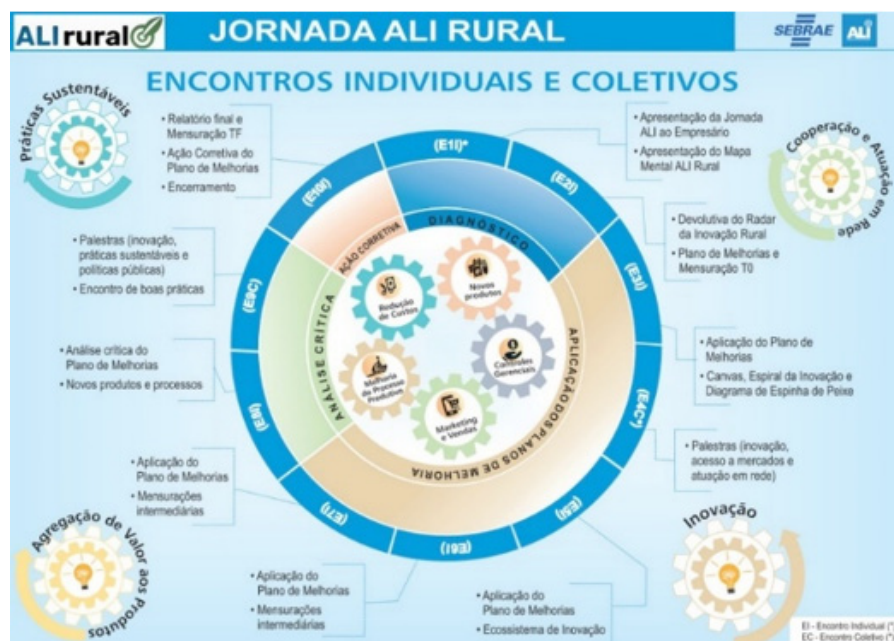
ALI rural

JORNADA ALI RURAL

SEBRAE ALI

ENCONTROS INDIVIDUAIS E COLETIVOS

Práticas Sustentáveis

• Relatório final e Mensuração TF
• Ação Corretiva do Plano de Melhorias
• Encerramento

• Apresentação da Jornada ALI ao Empresário
• Apresentação do Mapa Mental ALI Rural

Cooperação e Atuação em Rede

(E1I)*

(E2I)

(E10I)

• Devolutiva do Radar da Inovação Rural
• Plano de Melhorias e Mensuração T0

DIAGNÓSTICO

AÇÃO CORRETIVA

• Palestras (inovação, práticas sustentáveis e políticas públicas)
• Encontro de boas práticas

(E9C)

(E3I)

Redução de Custos

Novos produtos

ANÁLISE CRÍTICA

APLICAÇÃO DOS PLANOS DE MELHORIA

Controles Gerenciais

• Aplicação do Plano de Melhorias
• Canvas, Espiral da Inovação e Diagrama de Espinha de Peixe

• Análise crítica do Plano de Melhorias
• Novos produtos e processos

Melhoria de Processo Produtivo

Marketing e Vendas

(E8I)

(E4C*)

• Palestras (inovação, acesso a mercados e atuação em rede)

• Aplicação do Plano de Melhorias
• Mensurações intermediárias

(E7I)

(E5I)

(E6I)

Agregação de Valor aos Produtos

Inovação

• Aplicação do Plano de Melhorias
• Mensurações intermediárias

• Aplicação do Plano de Melhorias
• Ecossistema de Inovação

EI - Encontro Individual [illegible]
EC - Encontro Coletivo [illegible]